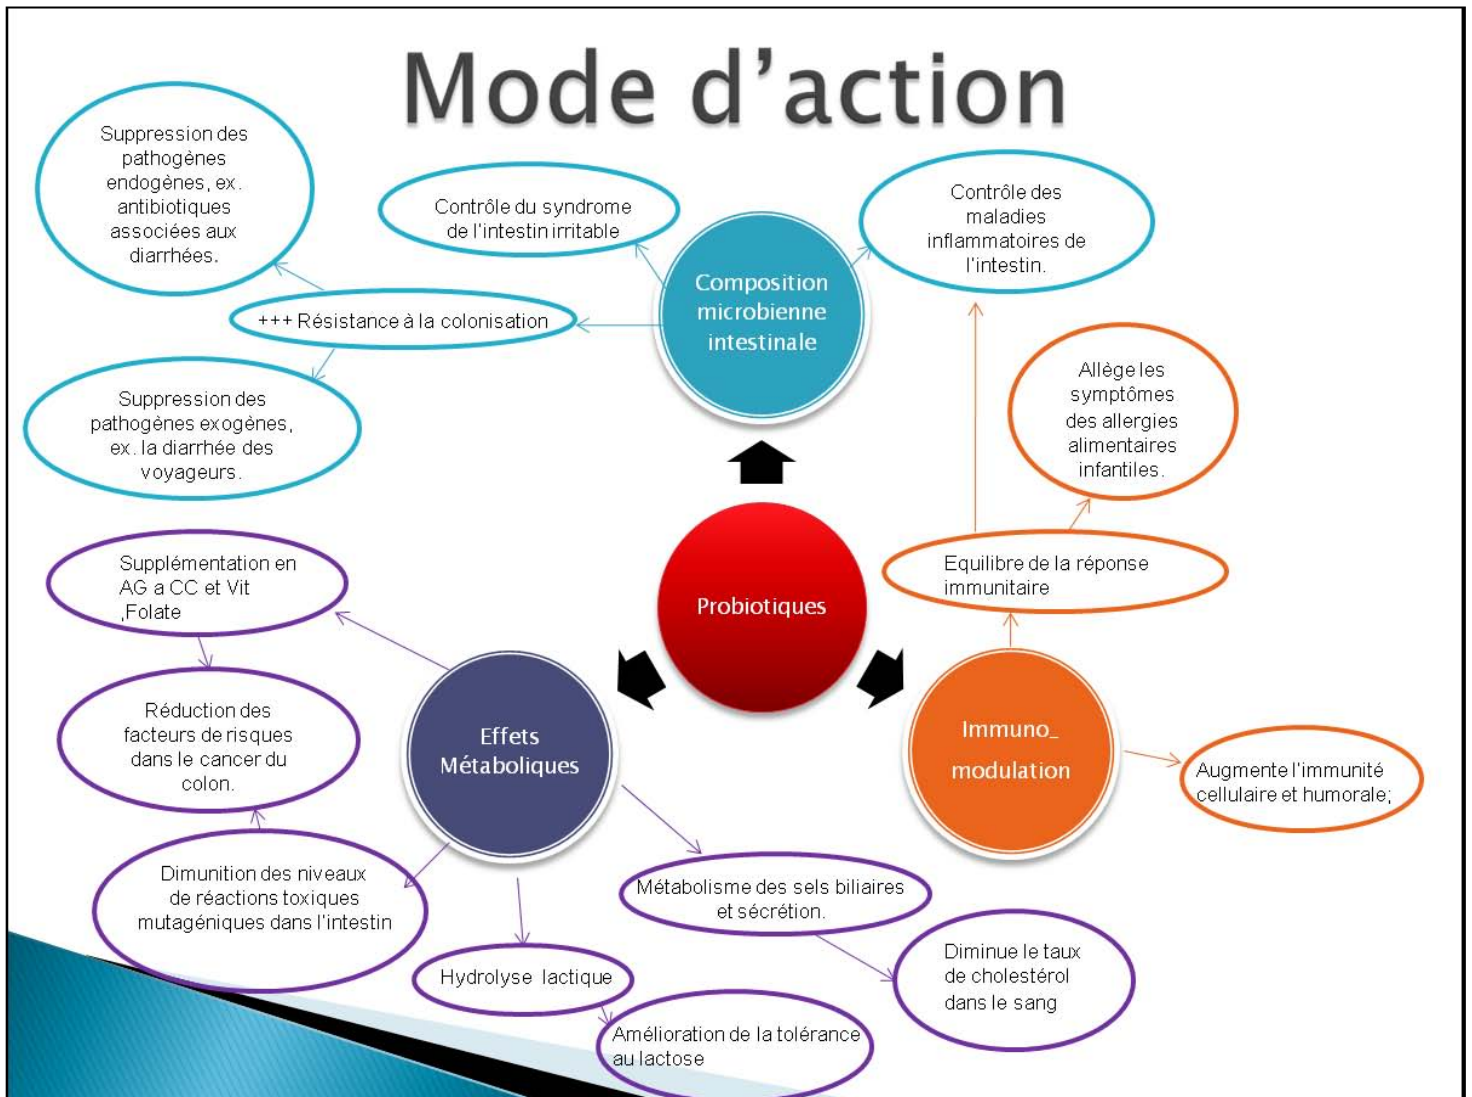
Mode d'action

Probiotiques

Composition microbienne intestinale

+++ Résistance à la colonisation

Suppression des pathogènes endogènes, ex. antibiotiques associées aux diarrhées.

Suppression des pathogènes exogènes, ex. la diarrhée des voyageurs.

Contrôle du syndrome de l'intestin irritable

Contrôle des maladies inflammatoires de l'intestin.

Immuno_ modulation

Equilibre de la réponse immunitaire

Allège les symptômes des allergies alimentaires infantiles.

Augmente l'immunité cellulaire et humorale;

Effets Métaboliques

Supplémentation en AG a CC et Vit ,Folate

Réduction des facteurs de risques dans le cancer du colon.

Dimunition des niveaux de réactions toxiques mutagéniques dans l'intestin

Hydrolyse lactique

Amélioration de la tolérance au lactose

Métabolisme des sels biliaires et sécrétion.

Diminue le taux de cholestérol dans le sang